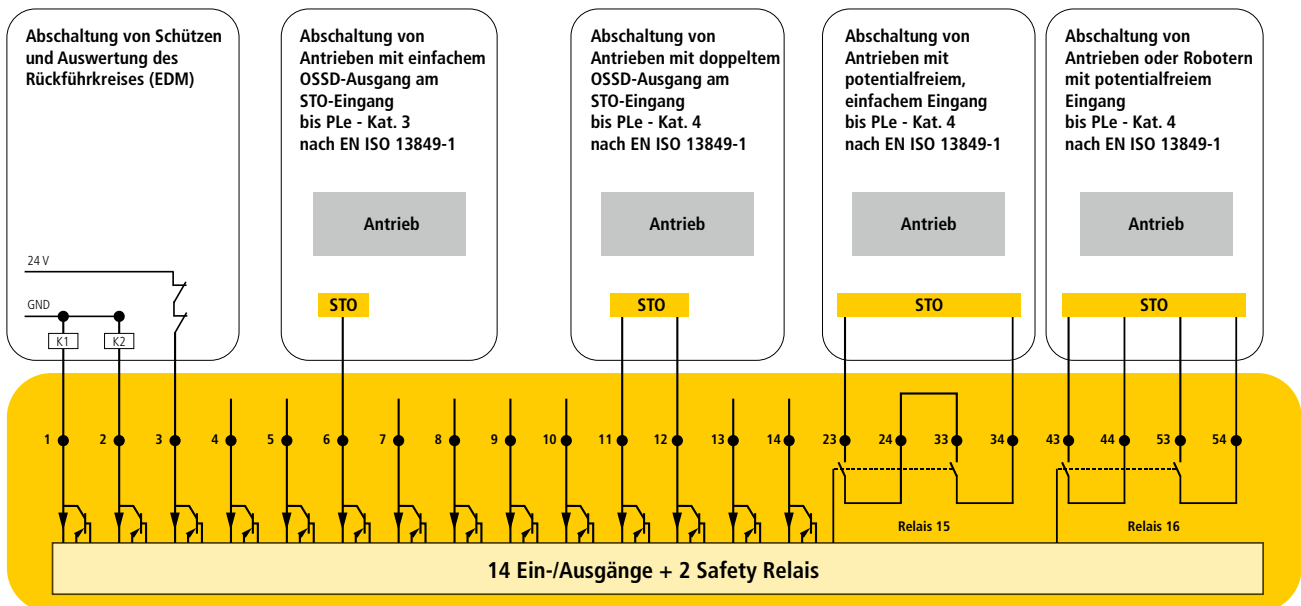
Abschaltung von Schützen und Auswertung des Rückführkreises (EDM)

Abschaltung von Antrieben mit einfachem OSSD-Ausgang am STO-Eingang bis PLe - Kat. 3 nach EN ISO 13849-1

Abschaltung von Antrieben mit doppeltem OSSD-Ausgang am STO-Eingang bis PLe - Kat. 4 nach EN ISO 13849-1

Abschaltung von Antrieben mit potentialfreiem, einfachem Eingang bis PLe - Kat. 4 nach EN ISO 13849-1

Abschaltung von Antrieben oder Robotern mit potentialfreiem Eingang bis PLe - Kat. 4 nach EN ISO 13849-1

Antrieb

Antrieb

Antrieb

Antrieb

24 V

GND

K1

K2

STO

STO

STO

STO

1 2 3 4 5 6 7 8 9 10 11 12 13 14 23 24 33 34 43 44 53 54

Relais 15

Relais 16

14 Ein-/Ausgänge + 2 Safety Relais